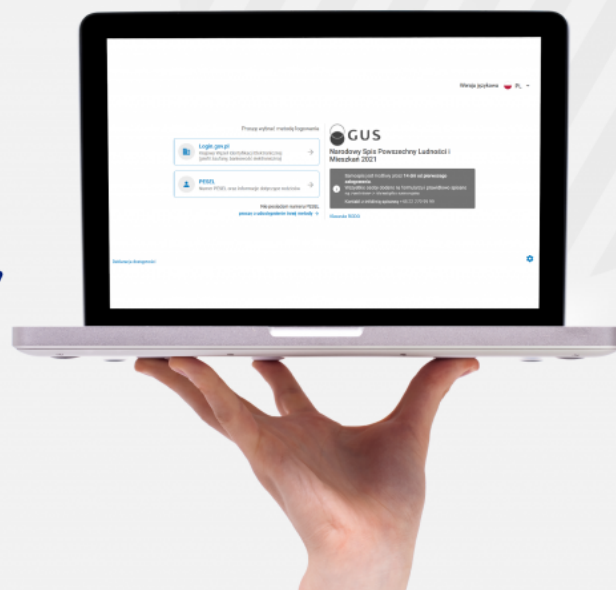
Wersja językowa PL

Proszę wybrać metodę logowania

Login.gov.pl
Krajowy Węzeł Identyfikacji Elektronicznej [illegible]

PESEL
Numer PESEL oraz informacje dotyczące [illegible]

Nie posiadam numeru PESEL
poszę o udostępnienie innej metody

GUS
Narodowy Spis Powszechny Ludności i Mieszkań 2021

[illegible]

Deklaracja dostępności